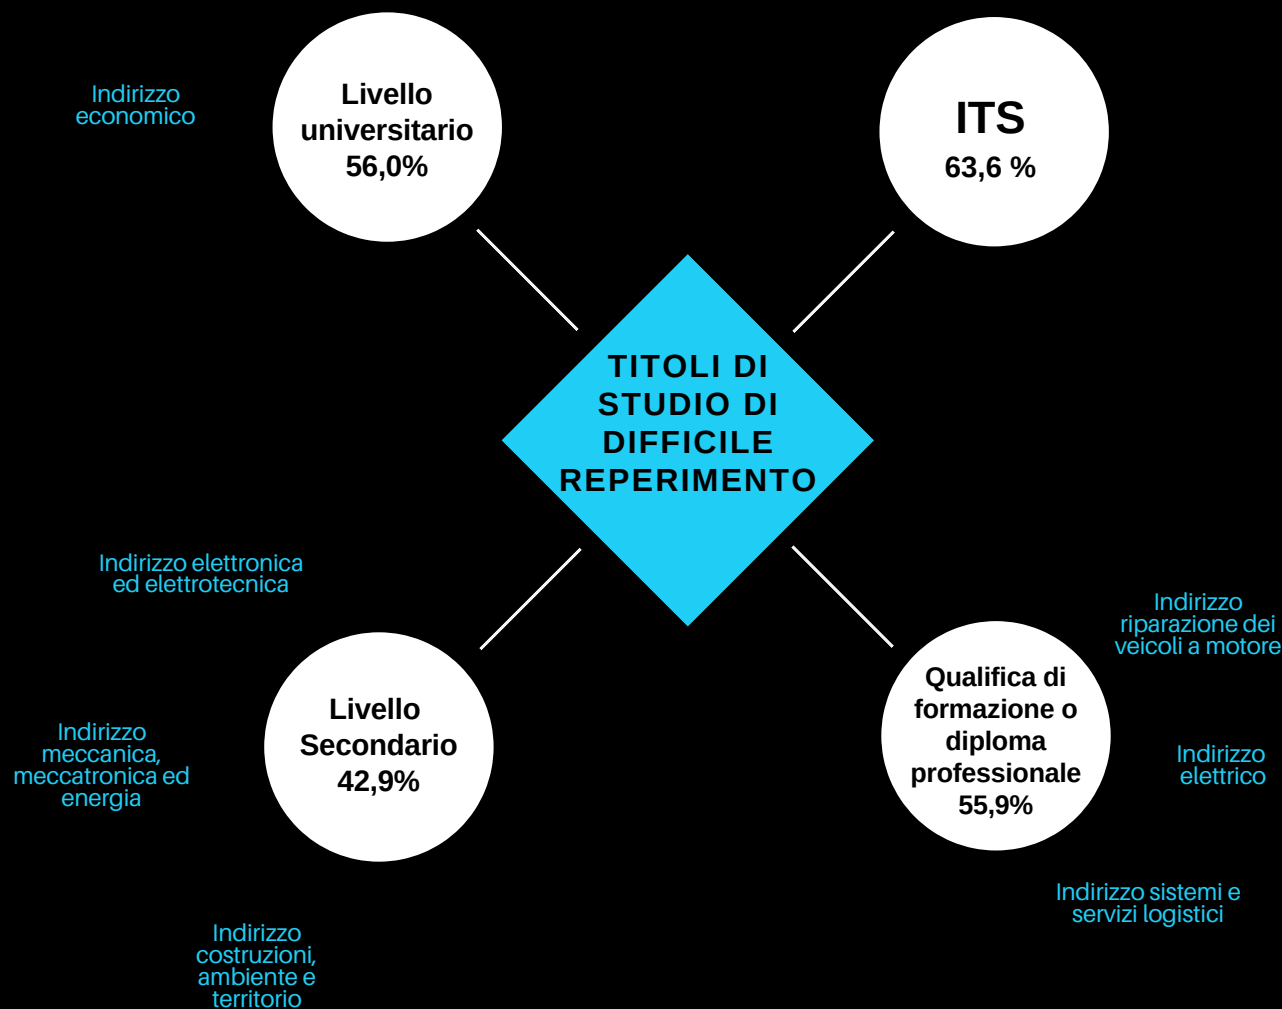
Indirizzo economico

Livello universitario 56,0%

ITS 63,6 %

TITOLI DI STUDIO DI DIFFICILE REPERIMENTO

Indirizzo elettronica ed elettrotecnica

Indirizzo riparazione dei veicoli a motore

Indirizzo meccanica, meccatronica ed energia

Livello Secondario 42,9%

Qualifica di formazione o diploma professionale 55,9%

Indirizzo elettrico

Indirizzo sistemi e servizi logistici

Indirizzo costruzioni, ambiente e territorio